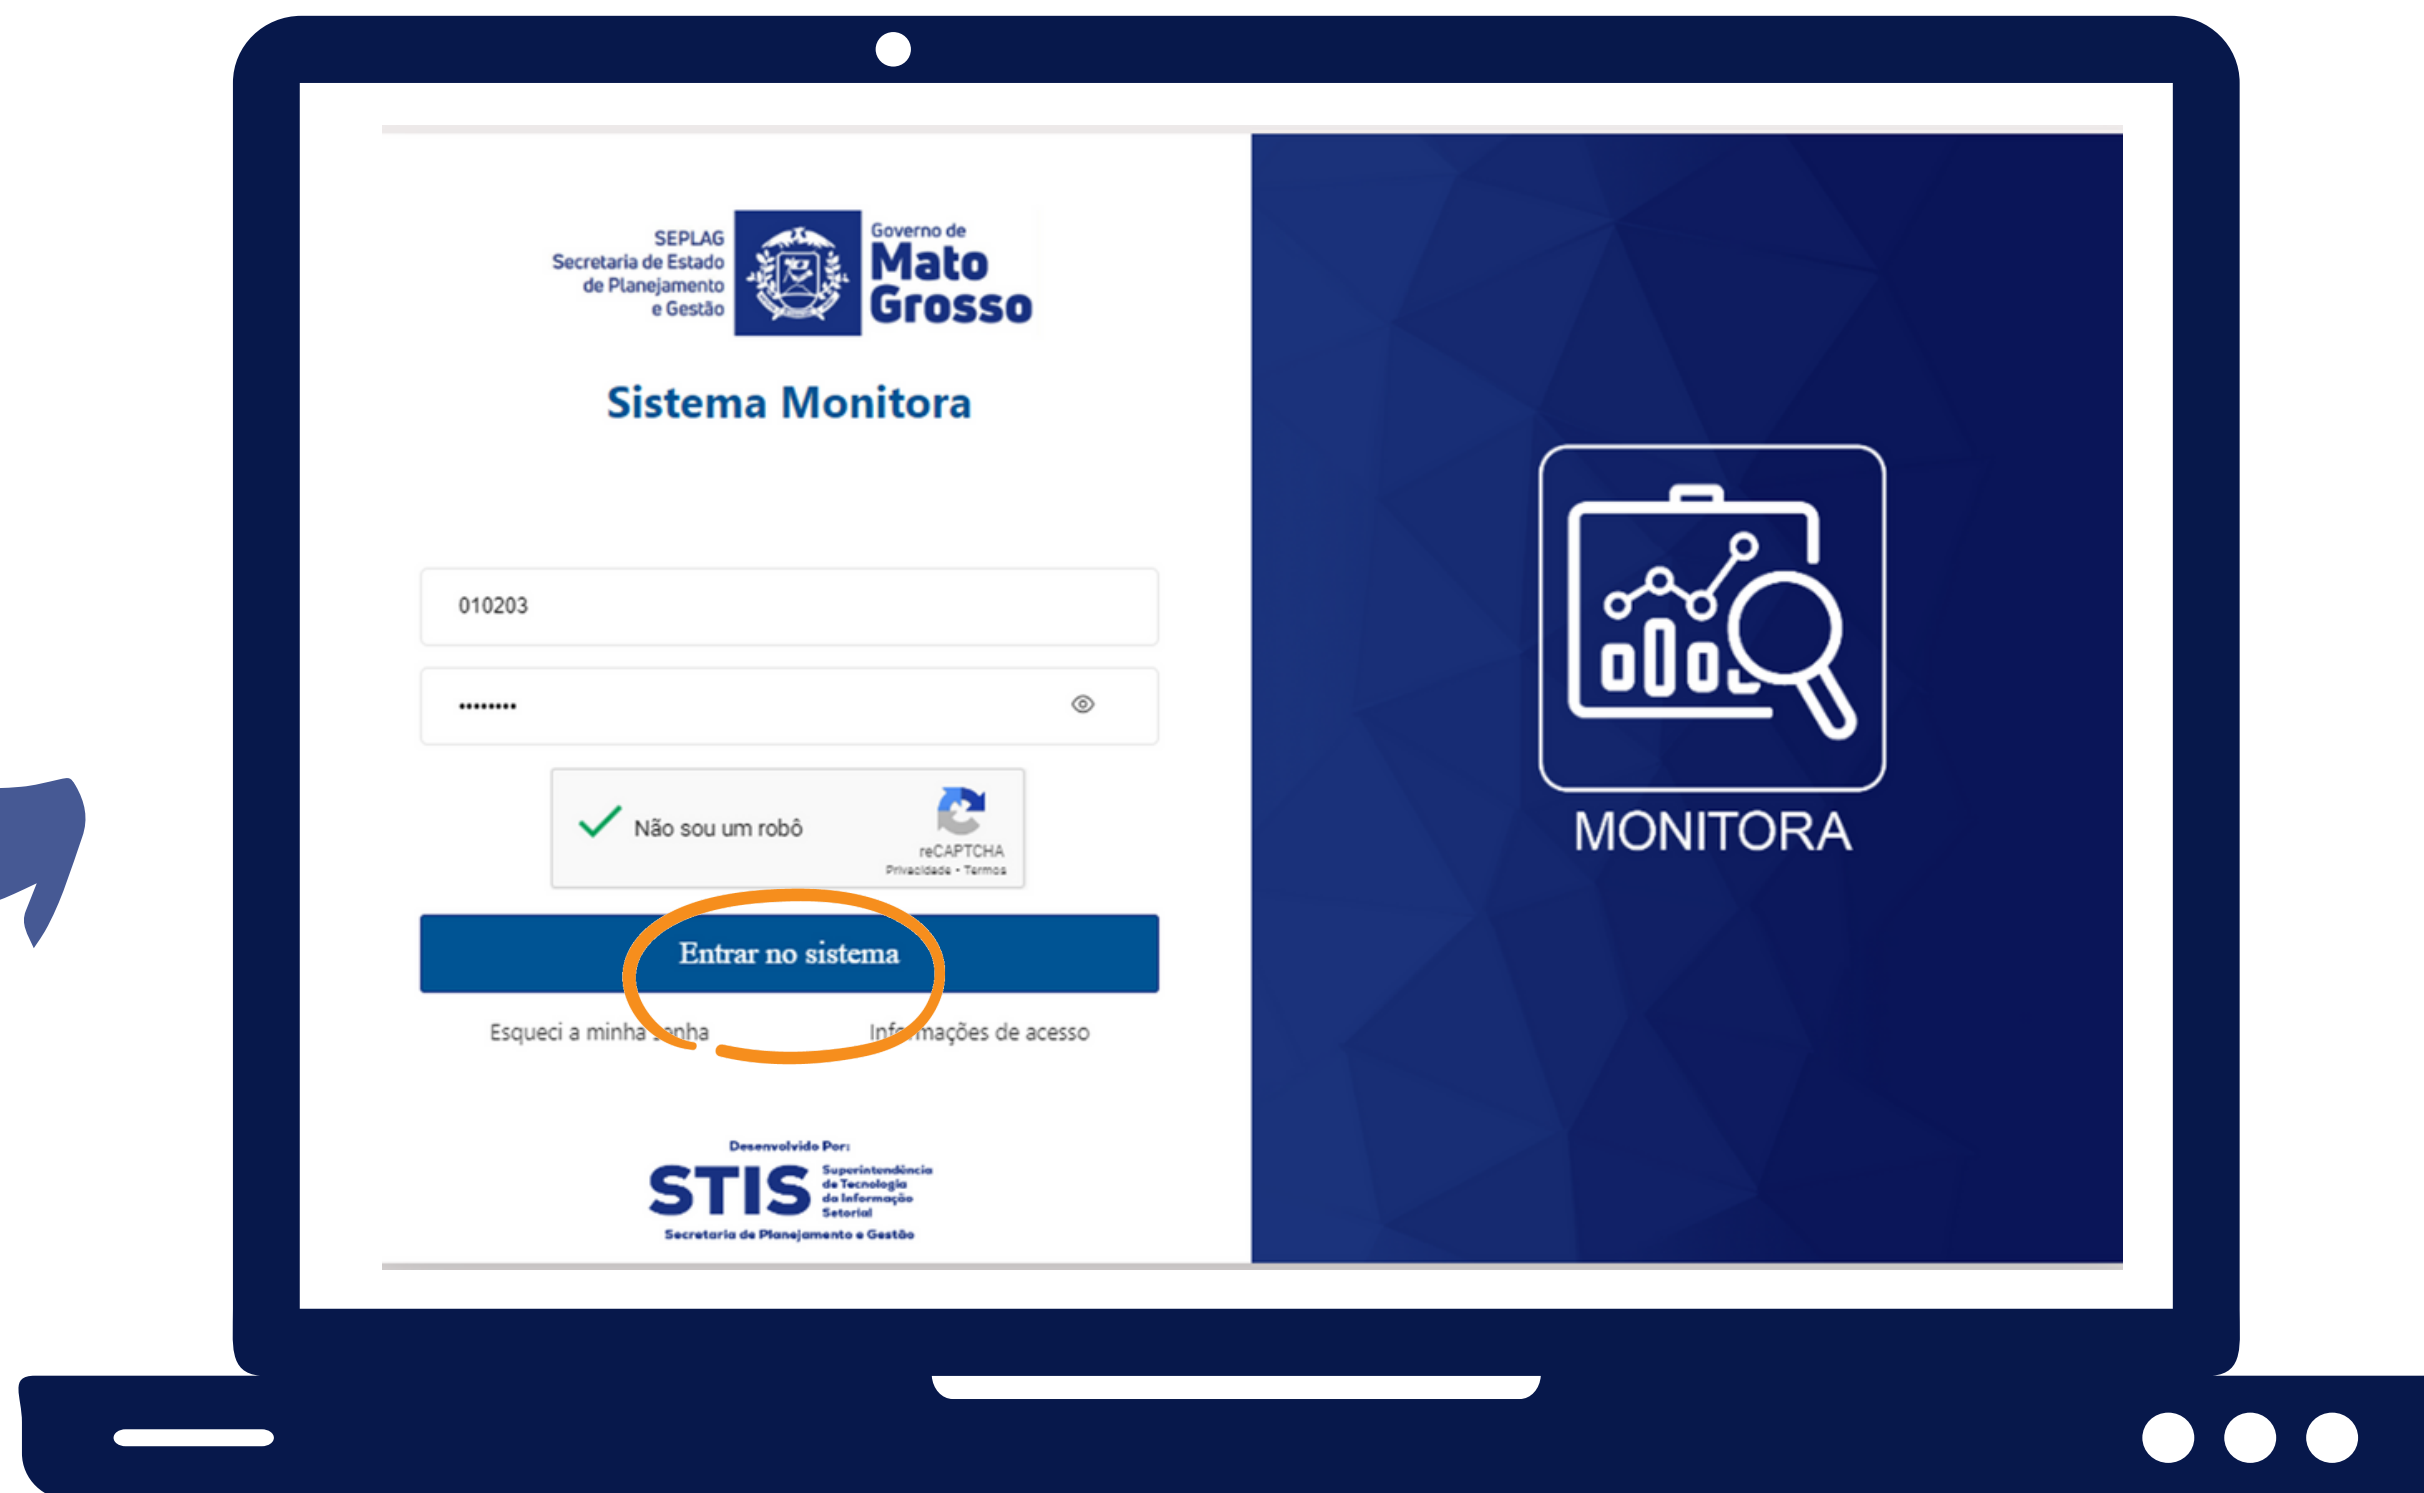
SEPLAG
Secretaria de Estado de Planejamento e Gestão

Governo de
Mato Grosso

Sistema Monitora

010203

••••••••

Não sou um robô

reCAPTCHA
Privacidade - Termos

Entrar no sistema

Esqueci a minha senha

Informações de acesso

Desenvolvido Por:
STIS
Superintendência de Tecnologia da Informação Setorial
Secretaria de Planejamento e Gestão

MONITORA